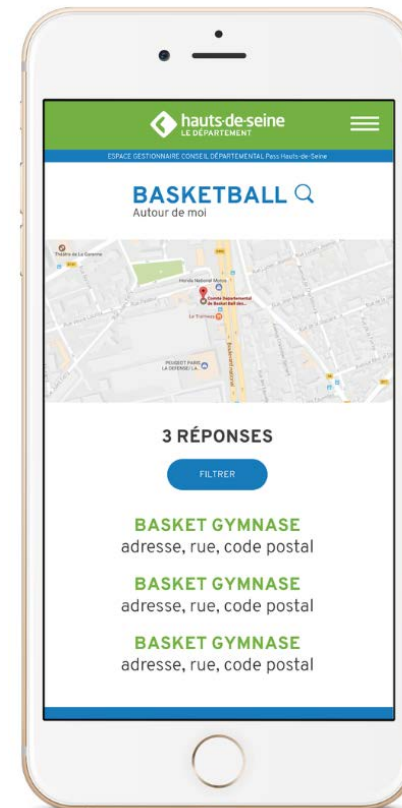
hauts-de-seine
LE DÉPARTEMENT

ESPACE GESTIONNAIRE CONSEIL DÉPARTEMENTAL Pass Hauts-de-Seine

BASKETBALL
Autour de moi

Théâtre de La Garenne
Honda National Motos
Comité Departemental de Basket Ball des...
Le Tramway
PEUGEOT PARIS LA DEFENSE
Boulevard National

3 RÉPONSES

FILTRER

BASKET GYMNASE
adresse, rue, code postal

BASKET GYMNASE
adresse, rue, code postal

BASKET GYMNASE
adresse, rue, code postal